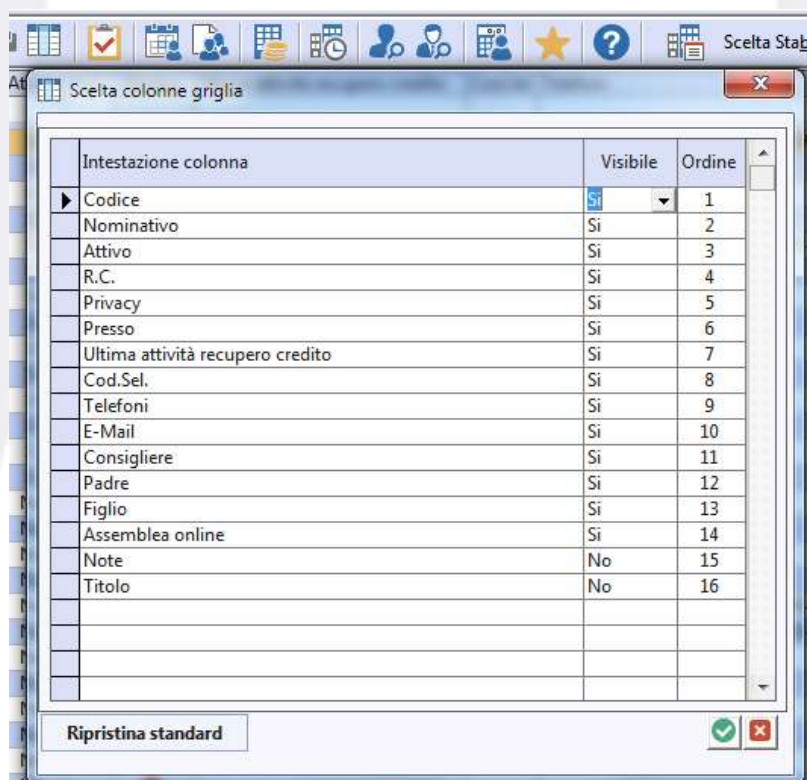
Scelta Stab

Scelta colonne griglia

| Intestazione colonna | Visibile | Ordine |
|---|---|---|
| Codice | Si | 1 |
| Nominativo | Si | 2 |
| Attivo | Si | 3 |
| R.C. | Si | 4 |
| Privacy | Si | 5 |
| Presso | Si | 6 |
| Ultima attività recupero credito | Si | 7 |
| Cod.Sel. | Si | 8 |
| Telefoni | Si | 9 |
| E-Mail | Si | 10 |
| Consigliere | Si | 11 |
| Padre | Si | 12 |
| Figlio | Si | 13 |
| Assemblea online | Si | 14 |
| Note | No | 15 |
| Titolo | No | 16 |

Ripristina standard